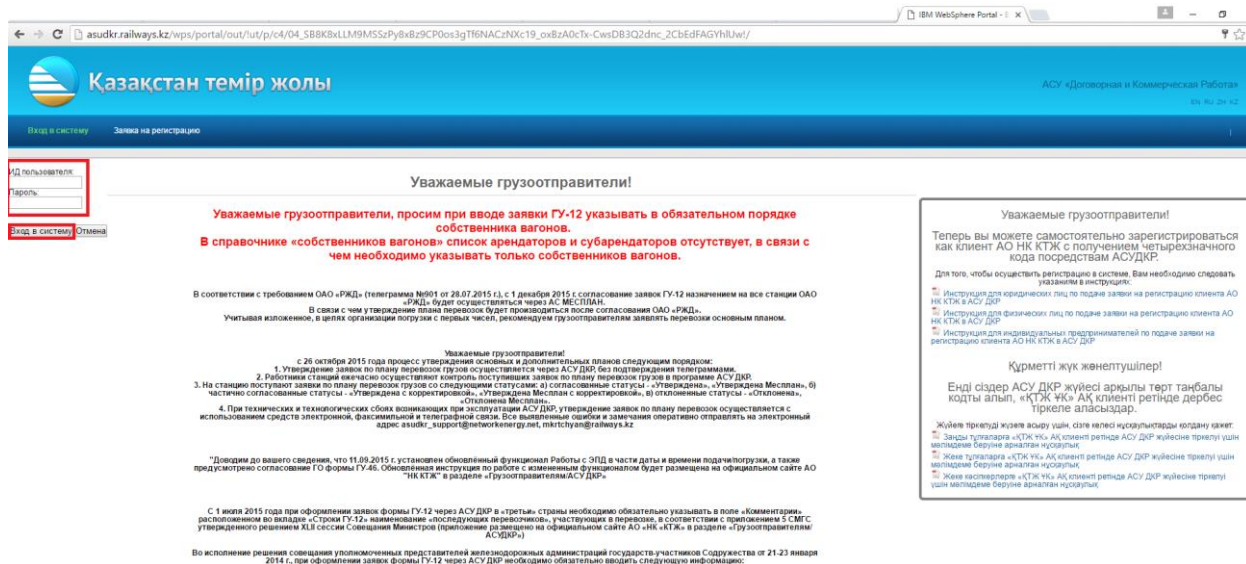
IBM WebSphere Portal

asudkr.railways.kz/wps/portal/out/!ut/p/c4/04_SB8K8xLLM9MSSzPy8xBz9CP0os3gTf6NACzNXc19_oxBzA0cTx-CwsDB3Q2dnc_2CbEdFAGYhlUw!/

Қазақстан темір жолы

АСУ «Договорная и Коммерческая Работа»

EN RU ZH KZ

Вход в систему Заявка на регистрацию

ИД пользователя:

Пароль:

Вход в систему Отмена

Уважаемые грузоотправители!

Уважаемые грузоотправители, просим при вводе заявки ГУ-12 указывать в обязательном порядке собственника вагонов.
В справочнике «собственников вагонов» список арендаторов и субарендаторов отсутствует, в связи с чем необходимо указывать только собственников вагонов.

В соответствии с требованием ОАО «РЖД» (телеграмма №901 от 28.07.2015 г.), с 1 декабря 2015 г.согласование заявок ГУ-12 назначением на все станции ОАО «РЖД» будет осуществляться через АС МЕСПЛАН.
В связи с чем утверждение плана перевозок будет производиться после согласования ОАО «РЖД».
Учитывая изложенное, в целях организации погрузки с первых чисел, рекомендуем грузоотправителям заявлять перевозки основным планом.

Уважаемые грузоотправители!
с 26 октября 2015 года процесс утверждения основных и дополнительных планов следующим порядком:
1. Утверждение заявок по плану перевозок грузов осуществляется через АСУ ДКР, без подтверждения телеграммами.
2. Работники станций ежечасно осуществляют контроль поступивших заявок по плану перевозок грузов в программе АСУ ДКР.
3. На станцию поступают заявки по плану перевозок грузов со следующими статусами: а) согласованные статусы - «Утверждена», «Утверждена Месплан», б) частично согласованные статусы - «Утверждена с корректировкой», «Утверждена Месплан с корректировкой», в) отклоненные статусы - «Отклонена», «Отклонена Месплан».
4. При технических и технологических сбоях возникающих при эксплуатации АСУ ДКР, утверждение заявок по плану перевозок осуществляется с использованием средств электронной, факсимильной и телеграфной связи. Все выявленные ошибки и замечания оперативно отправлять на электронный адрес asudkr_support@networkenergy.net, mkrtchyan@railways.kz

"Доводим до вашего сведения, что 11.09.2015 г. установлен обновлённый функционал Работы с ЭПД в части даты и времени подачи/погрузки, а также предусмотрено согласование ГО формы ГУ-46. Обновлённая инструкция по работе с измененным функционалом будет размещена на официальном сайте АО "НК КТЖ" в разделе «Грузоотправителям/АСУ ДКР»

С 1 июля 2015 года при оформлении заявок формы ГУ-12 через АСУ ДКР в «третьи» страны необходимо обязательно указывать в поле «Комментарии» расположенном во вкладке «Строки ГУ-12» наименование «последующих перевозчиков», участвующих в перевозке, в соответствии с приложением 5 СМГС утвержденного решением XLII сессии Совещания Министров (приложение размещено на официальном сайте АО «НК «КТЖ» в разделе «Грузоотправителям/АСУДКР»)

Во исполнение решения совещания уполномоченных представителей железнодорожных администраций государств-участников Содружества от 21-23 января 2014 г., при оформлении заявок формы ГУ-12 через АСУ ДКР необходимо обязательно вводить следующую информацию:

Уважаемые грузоотправители!

Теперь вы можете самостоятельно зарегистрироваться как клиент АО НК КТЖ с получением четырехзначного кода посредством АСУДКР.

Для того, чтобы осуществить регистрацию в системе, Вам необходимо следовать указаниям в инструкциях:

Инструкция для юридических лиц по подаче заявки на регистрацию клиента АО НК КТЖ в АСУ ДКР

Инструкция для физических лиц по подаче заявки на регистрацию клиента АО НК КТЖ в АСУ ДКР

Инструкция для индивидуальных предпринимателей по подаче заявки на регистрацию клиента АО НК КТЖ в АСУ ДКР

Құрметті жүк жөнелтушілер!

Енді сіздер АСУ ДКР жүйесі арқылы төрт таңбалы кодты алып, «ҚТЖ ҰК» АҚ клиенті ретінде дербес тіркеле аласыздар.

Жүйеге тіркелуді жүзеге асыру үшін, сізге келесі нұсқаулықтарды қолдану қажет:

Заңды тұлғаларға «ҚТЖ ҰК» АҚ клиенті ретінде АСУ ДКР жүйесіне тіркелуі үшін мәліметтеме беруіне арналған нұсқаулық

Жеке тұлғаларға «ҚТЖ ҰК» АҚ клиенті ретінде АСУ ДКР жүйесіне тіркелуі үшін мәліметтеме беруіне арналған нұсқаулық

Жеке кәсіпкерлерге «ҚТЖ ҰК» АҚ клиенті ретінде АСУ ДКР жүйесіне тіркелуі үшін мәліметтеме беруіне арналған нұсқаулық